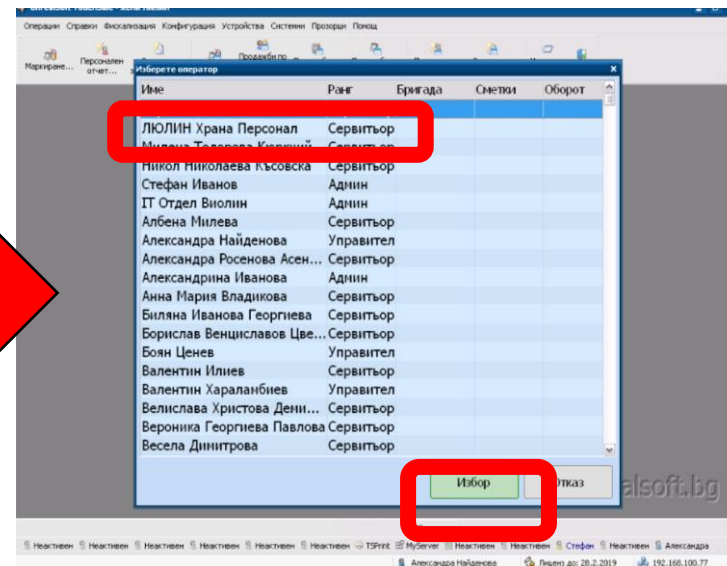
Операции Справки Фискализация Конфигурация Устройства Системни Прозорци Помощ

Маркиране... Персонален отчет... Продажби по

Изберете оператор

| Име | Ранг | Бригада | Сметки | Оборот |
|---|---|---|---|---|
| ЛЮЛИН Храна Персонал | Сервитьор | | | |
| Милена Тодорова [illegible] | Сервитьор | | | |
| Никол Николаева Късовска | Сервитьор | | | |
| Стефан Иванов | Админ | | | |
| IT Отдел Виолин | Админ | | | |
| Албена Милева | Сервитьор | | | |
| Александра Найденова | Управител | | | |
| Александра Росенова Асен... | Сервитьор | | | |
| Александрина Иванова | Админ | | | |
| Анна Мария Владикова | Сервитьор | | | |
| Биляна Иванова Георгиева | Сервитьор | | | |
| Борислав Венциславов Цве... | Сервитьор | | | |
| Боян Ценев | Управител | | | |
| Валентин Илиев | Сервитьор | | | |
| Валентин Хараланбиев | Управител | | | |
| Велислава Христова Дени... | Сервитьор | | | |
| Вероника Георгиева Павлова | Сервитьор | | | |
| Весела Димитрова | Сервитьор | | | |

Избор Отказ

alsoft.bg

Неактивен Неактивен Неактивен Неактивен Неактивен Неактивен Неактивен TSPrint MyServer Неактивен Неактивен Стефан Неактивен Александра

Александра Найденова Лиценз до: 28.2.2019 192.168.100.77